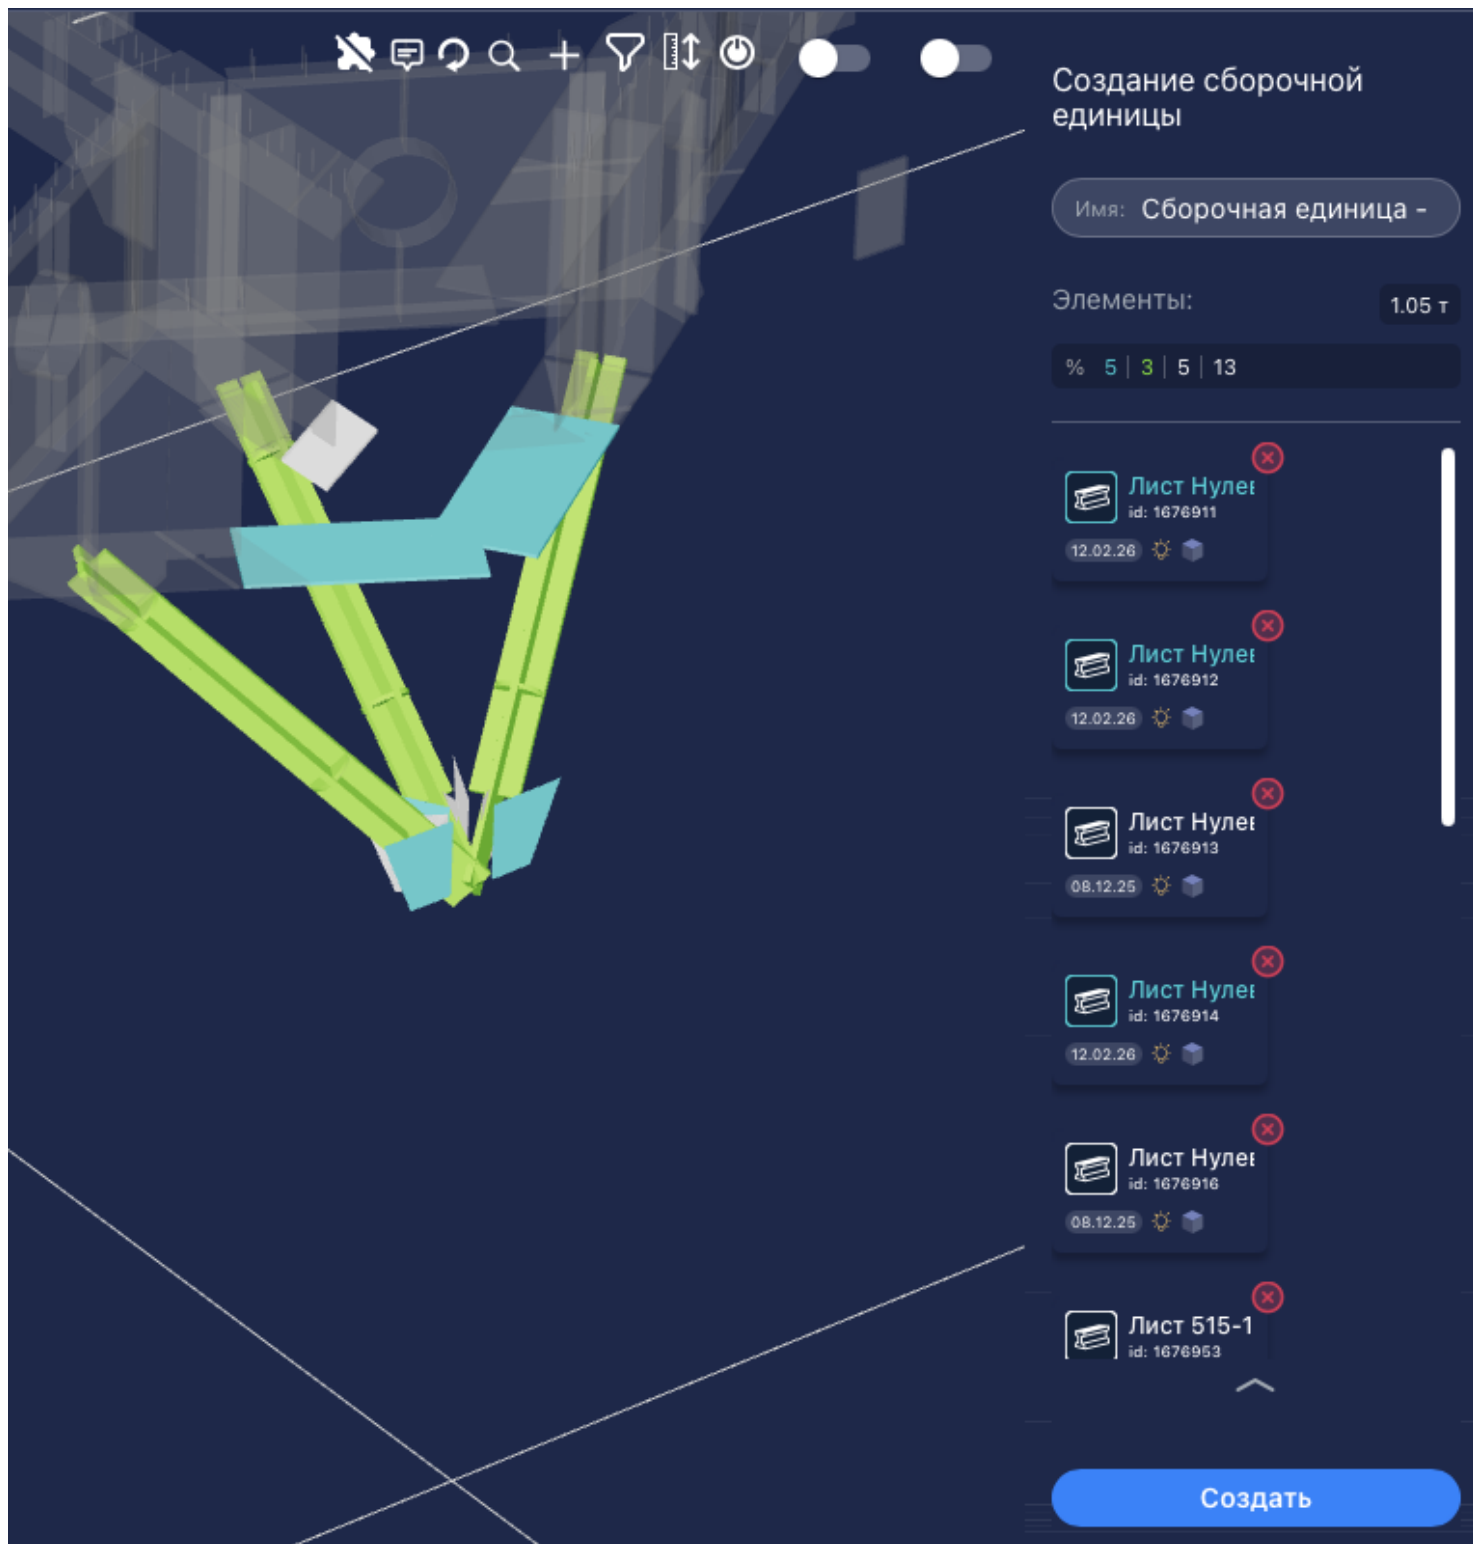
Создание сборочной единицы

Имя: Сборочная единица -

Элементы: 1.05 т

% 5 | 3 | 5 | 13

Лист Нулев
id: 1676911
12.02.26

Лист Нулев
id: 1676912
12.02.26

Лист Нулев
id: 1676913
08.12.25

Лист Нулев
id: 1676914
12.02.26

Лист Нулев
id: 1676916
08.12.25

Лист 515-1
id: 1676953

Создать